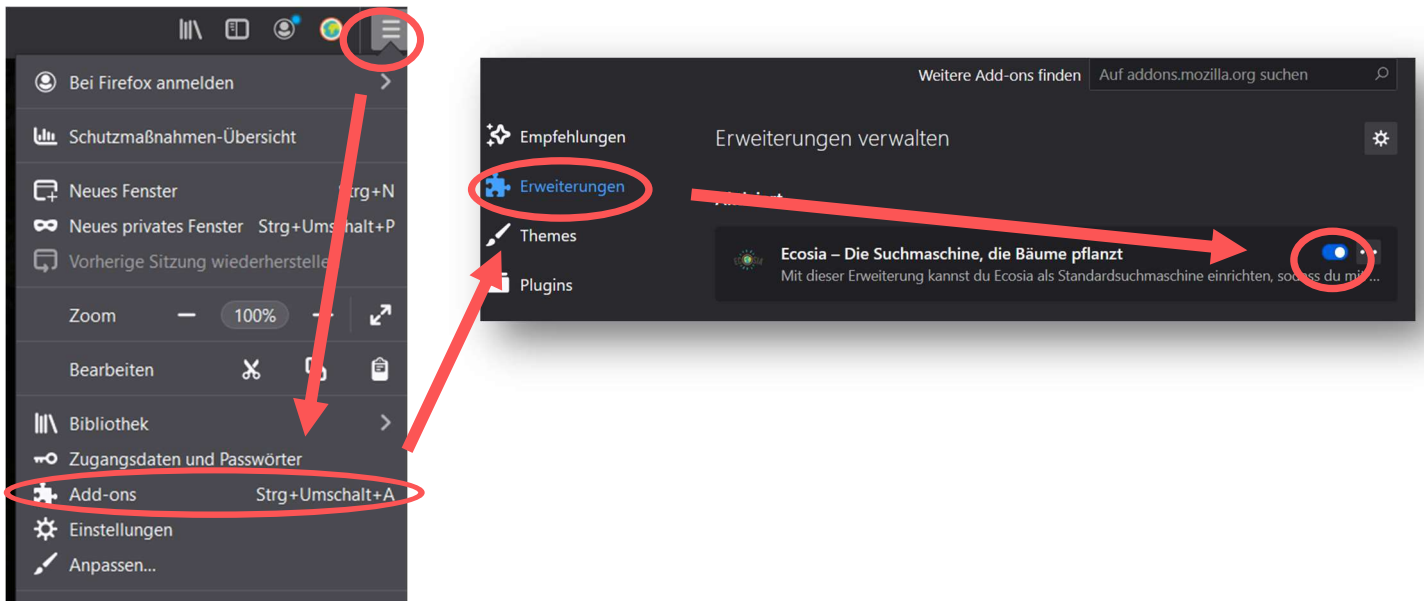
Bei Firefox anmelden

Schutzmaßnahmen-Übersicht

Neues Fenster trg+N

Neues privates Fenster Strg+Umschalt+P

Vorherige Sitzung wiederherstelle

Zoom — 100% + 

Bearbeiten

Bibliothek

Zugangsdaten und Passwörter

Add-ons Strg+Umschalt+A

Einstellungen

Anpassen...

Weitere Add-ons finden Auf addons.mozilla.org suchen

Empfehlungen

Erweiterungen

Themes

Plugins

Erweiterungen verwalten

Aktiviert

Ecosia – Die Suchmaschine, die Bäume pflanzt

Mit dieser Erweiterung kannst du Ecosia als Standardsuchmaschine einrichten, sodass du mi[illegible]